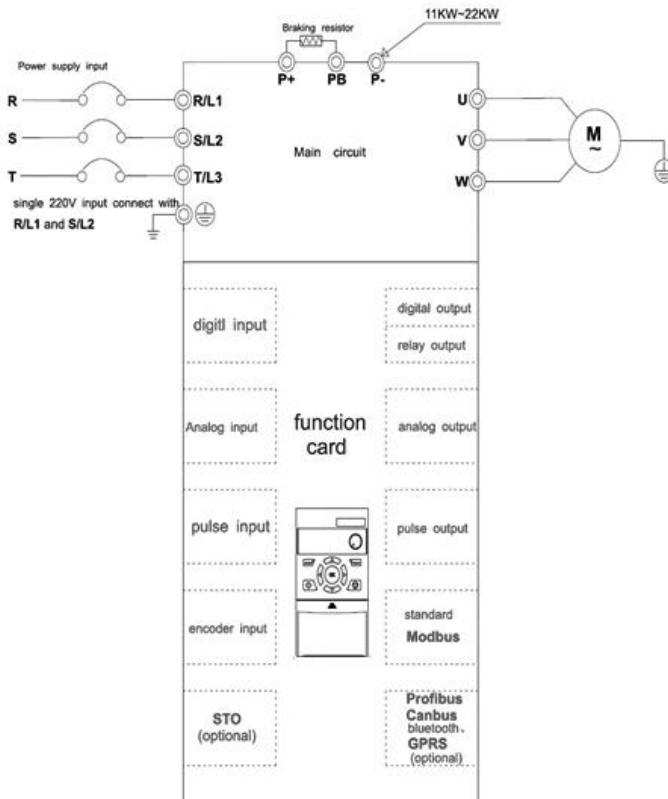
Braking resistor
11KW~22KW
P+
PB
P-
Power supply input
R
S
T
R/L1
S/L2
T/L3
single 220V input connect with R/L1 and S/L2
Main circuit
U
V
W
M
~
digitl input
digital output
relay output
Analog input
function card
analog output
pulse input
pulse output
encoder input
standard
Modbus
STO
(optional)
Profibus
Canbus
bluetooth、
GPRS
(optional)